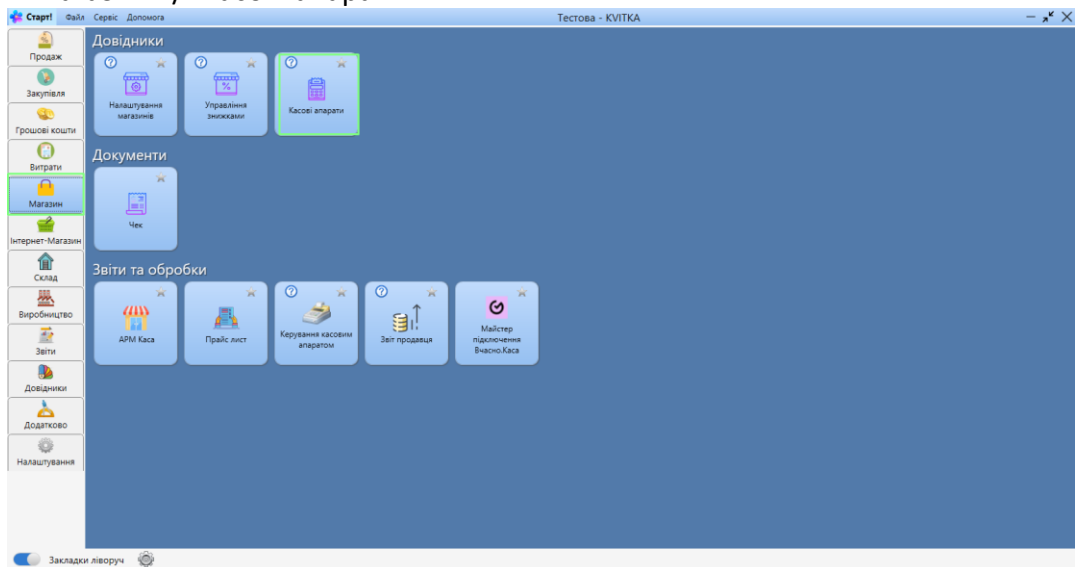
Старт! Файл Сервіс Допомога

Тестова - KVITKA

Продаж
Закупівля
Грошові кошти
Витрати
Магазин
Інтернет-Магазин
Склад
Виробництво
Звіти
Довідники
Додатково
Налаштування

Довідники

Налаштування магазинів

Управління знижками

Касові апарати

Документи

Чек

Звіти та обробки

АРМ Каса

Прайс лист

Керування касовим апаратом

Звіт продавця

Майстер підключення Вчасно.Каса

Закладки ліворуч